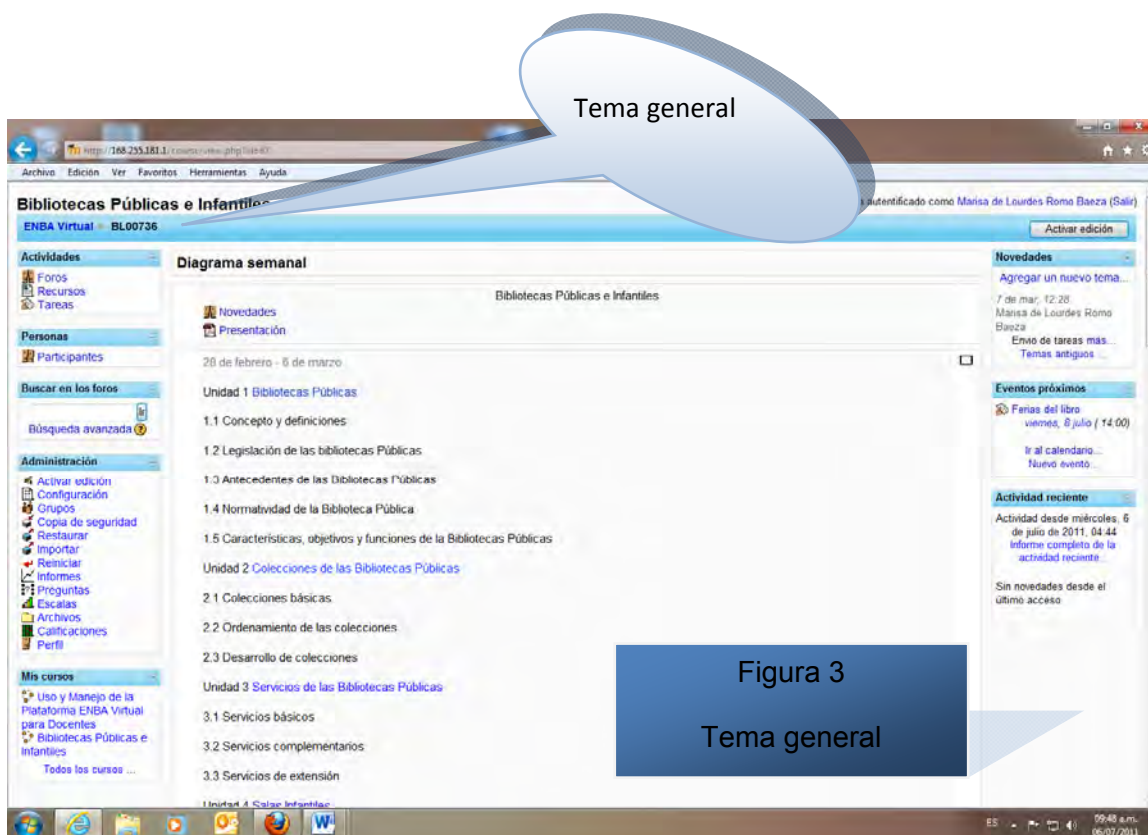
Tema general

http://168.255.181.1/course/view.php?id=67

Archivo Edición Ver Favoritos Herramientas Ayuda

Bibliotecas Públicas e Infantiles

autentificado como Marisa de Lourdes Romo Baeza (Salir)

ENBA Virtual ► BL00736

Activar edición

Actividades
Foros
Recursos
Tareas

Personas
Participantes

Buscar en los foros

Búsqueda avanzada

Administración
Activar edición
Configuración
Grupos
Copia de seguridad
Restaurar
Importar
Reiniciar
Informes
Preguntas
Escalas
Archivos
Calificaciones
Perfil

Mis cursos
Uso y Manejo de la Plataforma ENBA Virtual para Docentes
Bibliotecas Públicas e Infantiles
Todos los cursos ...

Diagrama semanal

Bibliotecas Públicas e Infantiles
Novedades
Presentación

28 de febrero - 6 de marzo

Unidad 1 Bibliotecas Públicas
1.1 Concepto y definiciones
1.2 Legislación de las bibliotecas Públicas
1.3 Antecedentes de las Bibliotecas Públicas
1.4 Normatividad de la Biblioteca Pública
1.5 Características, objetivos y funciones de la Bibliotecas Públicas
Unidad 2 Colecciones de las Bibliotecas Públicas
2.1 Colecciones básicas
2.2 Ordenamiento de las colecciones
2.3 Desarrollo de colecciones
Unidad 3 Servicios de las Bibliotecas Públicas
3.1 Servicios básicos
3.2 Servicios complementarios
3.3 Servicios de extensión
Unidad 4 Salas Infantiles

Novedades
Agregar un nuevo tema...
7 de mar, 12:28
Marisa de Lourdes Romo Baeza
Envio de tareas más...
Temas antiguos ...

Eventos próximos
Ferias del libro
viernes, 8 julio ( 14:00)
Ir al calendario...
Nuevo evento...

Actividad reciente
Actividad desde miércoles, 6 de julio de 2011, 04:44
Informe completo de la actividad reciente...
Sin novedades desde el último acceso

Figura 3
Tema general

ES 09:48 a.m. 06/07/2011